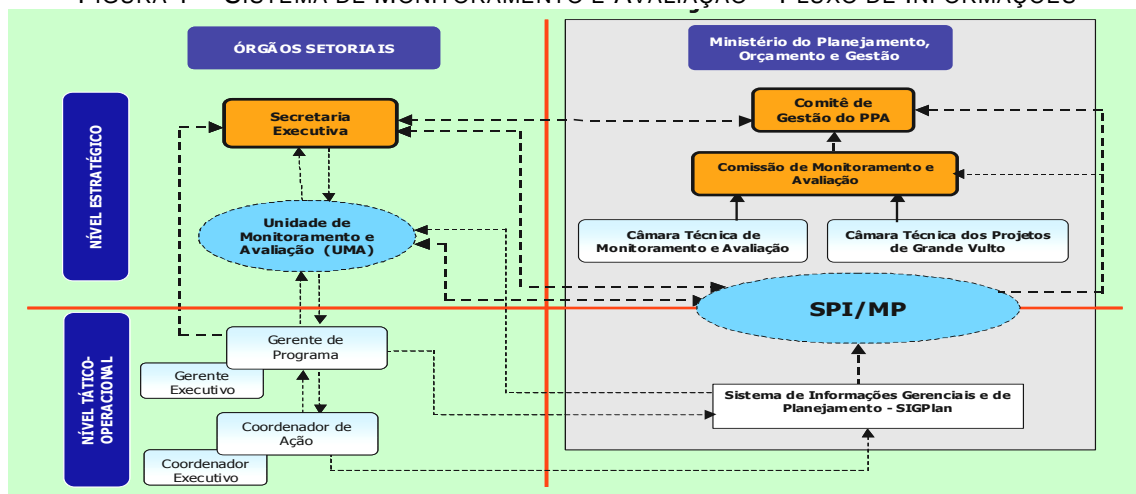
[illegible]

ÓRGÃOS SETORIAIS

Ministério do Planejamento, Orçamento e Gestão

NÍVEL ESTRATÉGICO

Secretaria Executiva

Comitê de Gestão do PPA

Comissão de Monitoramento e Avaliação

Unidade de Monitoramento e Avaliação (UMA)

Câmara Técnica de Monitoramento e Avaliação

Câmara Técnica dos Projetos de Grande Vulto

SPI/MP

NÍVEL TÁTICO-OPERACIONAL

Gerente de Programa

Gerente Executivo

Sistema de Informações Gerenciais e de Planejamento - SIGPlan

Coordenador de Ação

Coordenador Executivo